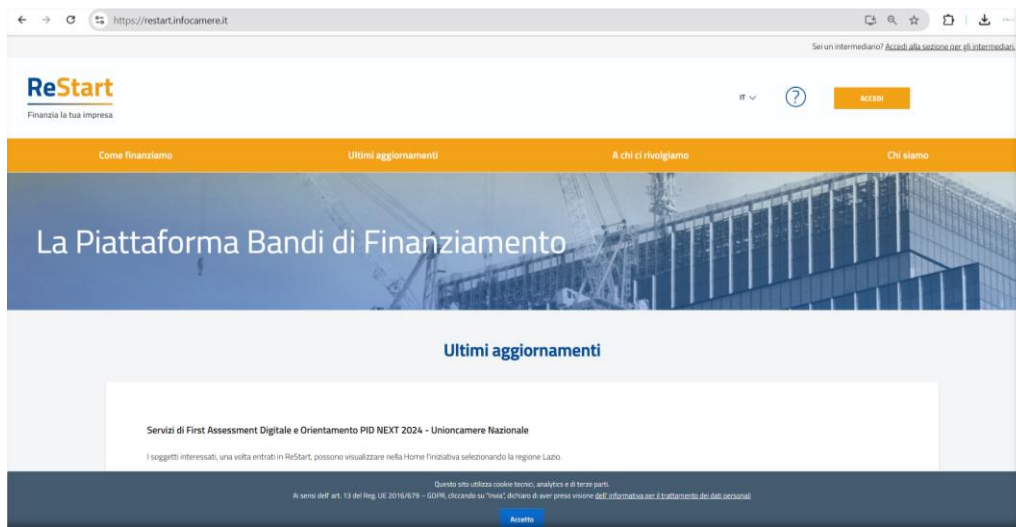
https://restart.infocamere.it

Sei un intermediario? Accedi alla sezione per gli intermediari

ReStart
Finanzia la tua impresa

IT

?

ACCEDI

Come finanziamo
Ultimi aggiornamenti
A chi ci rivolgiamo
Chi siamo

La Piattaforma Bandi di Finanziamento

Ultimi aggiornamenti

Servizi di First Assessment Digitale e Orientamento PID NEXT 2024 - Unioncamere Nazionale

I soggetti interessati, una volta entrati in ReStart, possono visualizzare nella Home l'iniziativa selezionando la regione Lazio.

Questo sito utilizza cookie tecnici, analytics e di terze parti.
Ai sensi dell'art. 13 del Reg. UE 2016/679 – GDPR, cliccando su "Invia", dichiaro di aver preso visione dell'informativa per il trattamento dei dati personali

Accetto